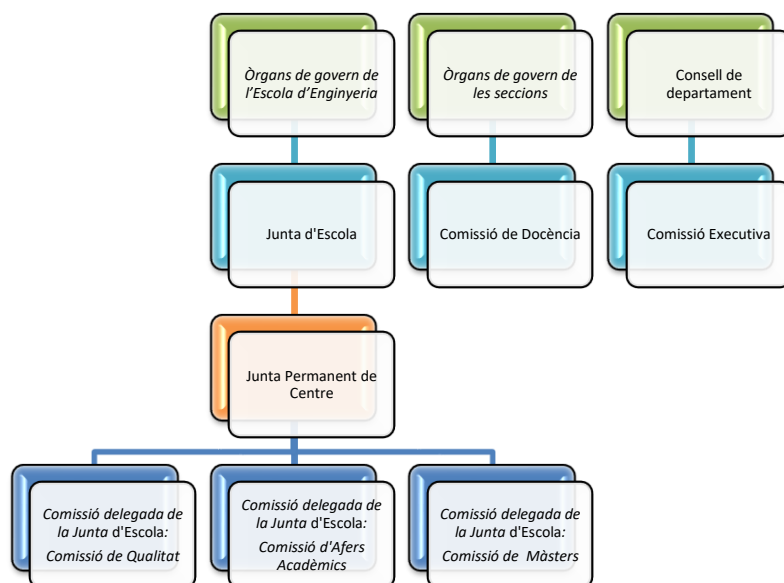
Òrgans de govern de l'Escola d'Enginyeria

Òrgans de govern de les seccions

Consell de departament

Junta d'Escola

Comissió de Docència

Comissió Executiva

Junta Permanent de Centre

Comissió delegada de la Junta d'Escola: Comissió de Qualitat

Comissió delegada de la Junta d'Escola: Comissió d'Afers Acadèmics

Comissió delegada de la Junta d'Escola: Comissió de Màsters